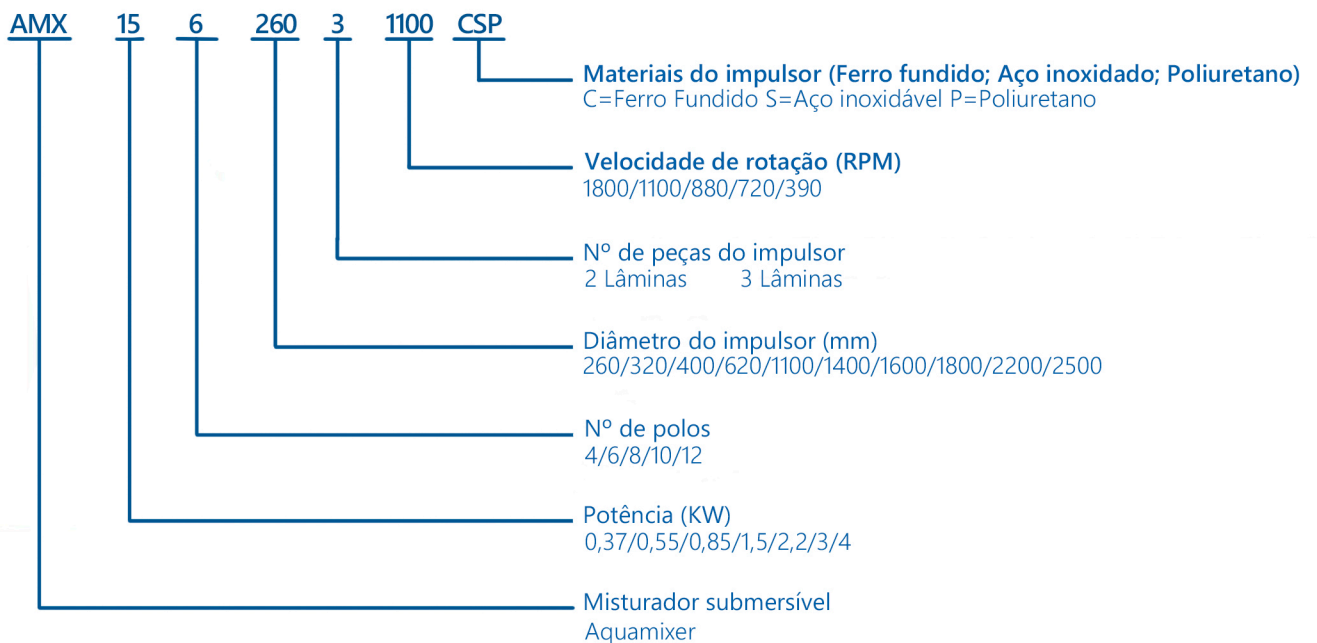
AMX 15 6 260 3 1100 CSP

Materiais do impulsor (Ferro fundido; Aço inoxidado; Poliuretano)
C=Ferro Fundido S=Aço inoxidável P=Poliuretano

Velocidade de rotação (RPM)
1800/1100/880/720/390

Nº de peças do impulsor
2 Lâminas 3 Lâminas

Diâmetro do impulsor (mm)
260/320/400/620/1100/1400/1600/1800/2200/2500

Nº de polos
4/6/8/10/12

Potência (KW)
0,37/0,55/0,85/1,5/2,2/3/4

Misturador submersível
Aquamixer